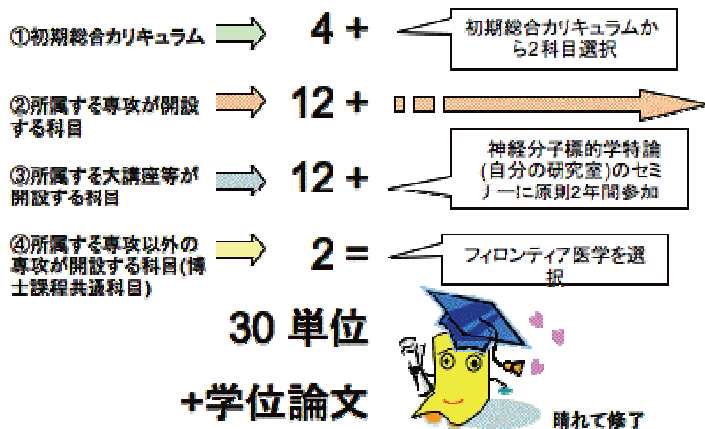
①初期総合カリキュラム

4 +

初期総合カリキュラムから2科目選択

②所属する専攻が開設する科目

12 +

③所属する大講座等が開設する科目

12 +

神経分子標的学特論(自分の研究室)のセミナーに原則2年間参加

④所属する専攻以外の専攻が開設する科目(博士課程共通科目)

2 =

フィロンティア医学を選択

30 単位

+学位論文

晴れて修了